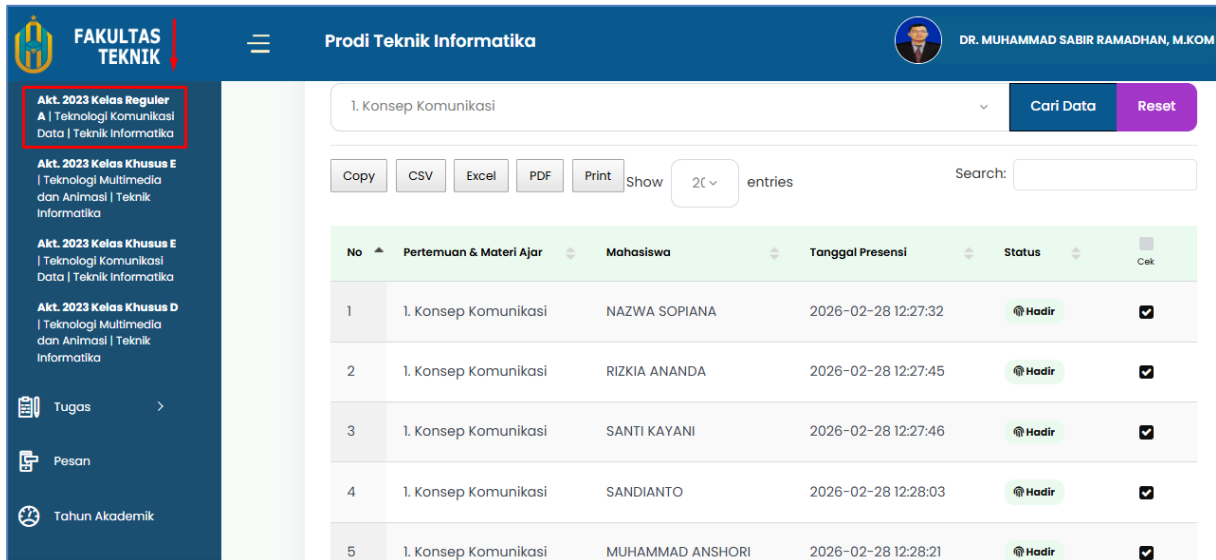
FAKULTAS TEKNIK

Prodi Teknik Informatika

DR. MUHAMMAD SABIR RAMADHAN, M.KOM

Akt. 2023 Kelas Reguler A | Teknologi Komunikasi Data | Teknik Informatika

Akt. 2023 Kelas Khusus E | Teknologi Multimedia dan Animasi | Teknik Informatika

Akt. 2023 Kelas Khusus E | Teknologi Komunikasi Data | Teknik Informatika

Akt. 2023 Kelas Khusus D | Teknologi Multimedia dan Animasi | Teknik Informatika

Tugas

Pesan

Tahun Akademik

1. Konsep Komunikasi

Cari Data

Reset

Copy CSV Excel PDF Print Show 20 entries

Search:

| No | Pertemuan & Materi Ajar | Mahasiswa | Tanggal Presensi | Status | Cek |
|---|---|---|---|---|---|
| 1 | 1. Konsep Komunikasi | NAZWA SOPIANA | 2026-02-28 12:27:32 | Hadir | |
| 2 | 1. Konsep Komunikasi | RIZKIA ANANDA | 2026-02-28 12:27:45 | Hadir | |
| 3 | 1. Konsep Komunikasi | SANTI KAYANI | 2026-02-28 12:27:46 | Hadir | |
| 4 | 1. Konsep Komunikasi | SANDIANTO | 2026-02-28 12:28:03 | Hadir | |
| 5 | 1. Konsep Komunikasi | MUHAMMAD ANSHORI | 2026-02-28 12:28:21 | Hadir | |